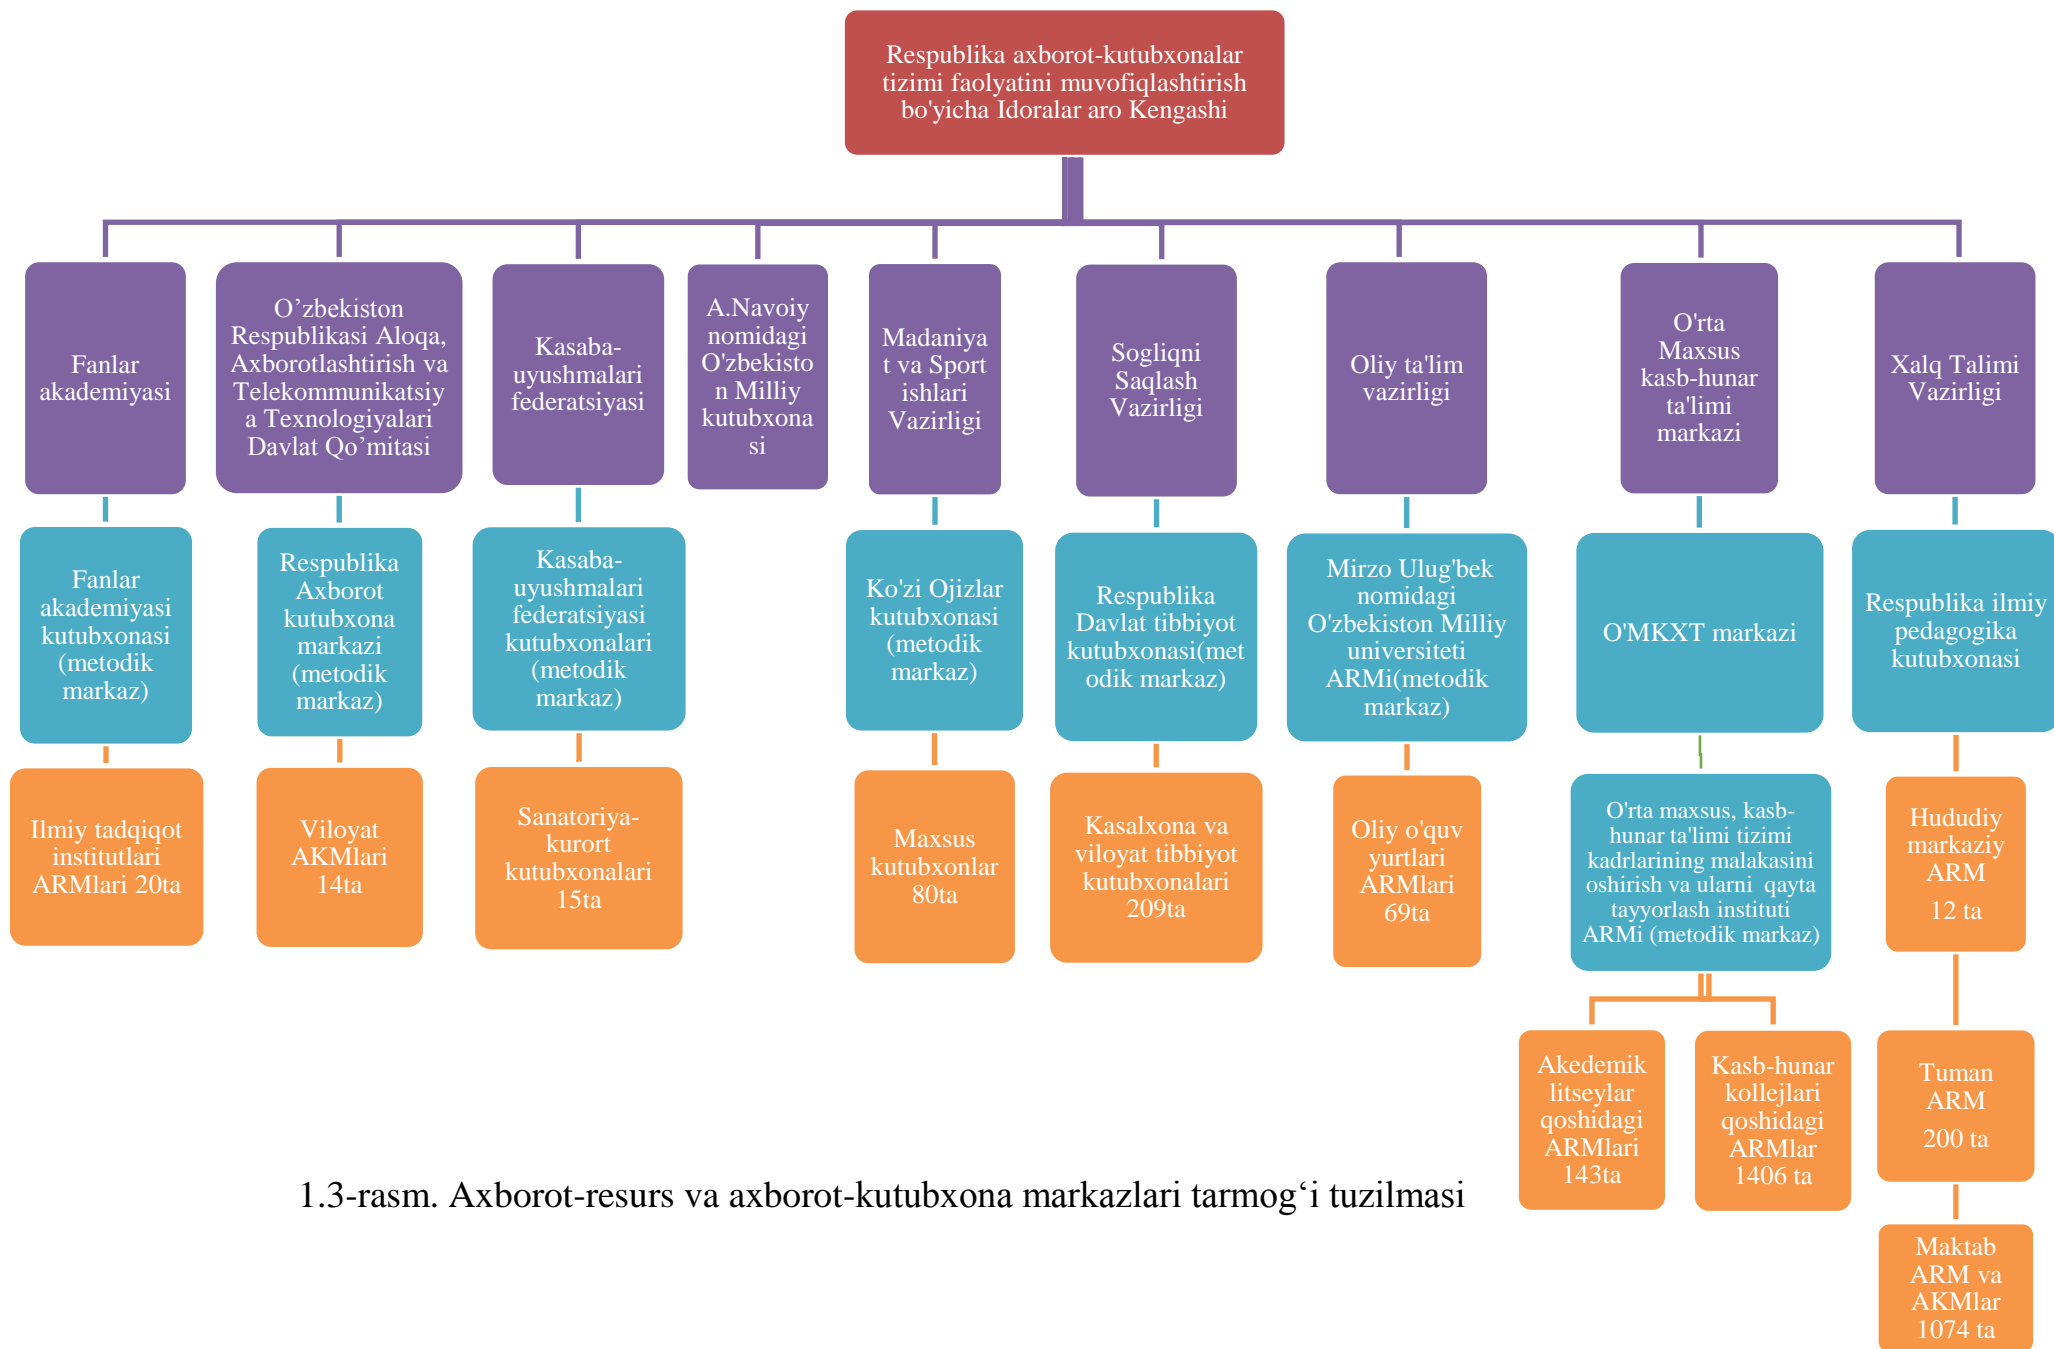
Respublika axborot-kutubxonalar tizimi faolyatini muvofiqlashtirish bo'yicha Idoralar aro Kengashi

Fanlar akademiyasi

O’zbekiston Respublikasi Aloqa, Axborotlashtirish va Telekommunikatsiya Texnologiyalari Davlat Qo’mitasi

Kasaba-uyushmalari federatsiyasi

A.Navoiy nomidagi O'zbekiston Milliy kutubxonasi

Madaniyat va Sport ishlari Vazirligi

Sogliqni Saqlash Vazirligi

Oliy ta'lim vazirligi

O'rta Maxsus kasb-hunar ta'limi markazi

Xalq Talimi Vazirligi

Fanlar akademiyasi kutubxonasi (metodik markaz)

Respublika Axborot kutubxona markazi (metodik markaz)

Kasaba-uyushmalari federatsiyasi kutubxonalari (metodik markaz)

Ko'zi Ojizlar kutubxonasi (metodik markaz)

Respublika Davlat tibbiyot kutubxonasi(metodik markaz)

Mirzo Ulug'bek nomidagi O'zbekiston Milliy universiteti ARMi(metodik markaz)

O'MKXT markazi

Respublika ilmiy pedagogika kutubxonasi

Ilmiy tadqiqot institutlari ARMlari 20ta

Viloyat AKMlari 14ta

Sanatoriya-kurort kutubxonalari 15ta

Maxsus kutubxonlar 80ta

Kasalxona va viloyat tibbiyot kutubxonalari 209ta

Oliy o'quv yurtlari ARMlari 69ta

O'rta maxsus, kasb-hunar ta'limi tizimi kadrlarining malakasini oshirish va ularni qayta tayyorlash instituti ARMi (metodik markaz)

Hududiy markaziy ARM 12 ta

Akedemik litseylar qoshidagi ARMlari 143ta

Kasb-hunar kollejlari qoshidagi ARMlar 1406 ta

Tuman ARM 200 ta

Maktab ARM va AKMlar 1074 ta

1.3-rasm. Axborot-resurs va axborot-kutubxona markazlari tarmog‘i tuzilmasi